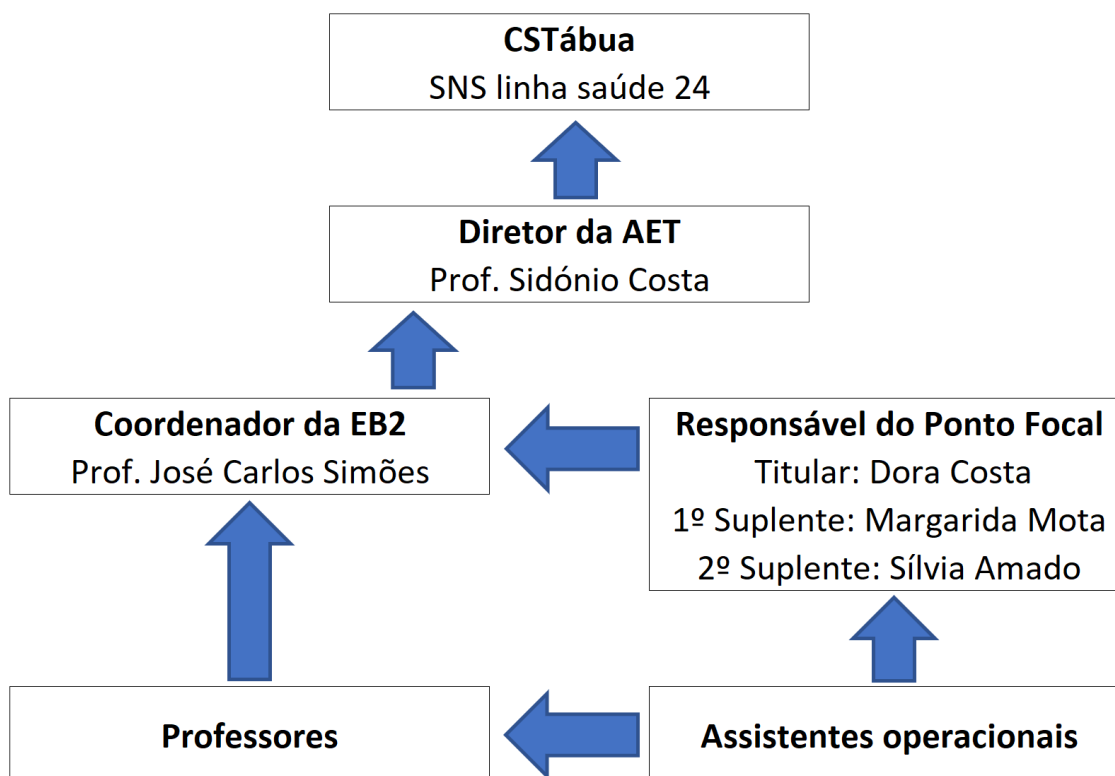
**CSTábua**
SNS linha saúde 24

**Diretor da AET**
Prof. Sidónio Costa

**Coordenador da EB2**
Prof. José Carlos Simões

**Responsável do Ponto Focal**
Titular: Dora Costa
1º Suplente: Margarida Mota
2º Suplente: Sílvia Amado

**Professores**

**Assistentes operacionais**